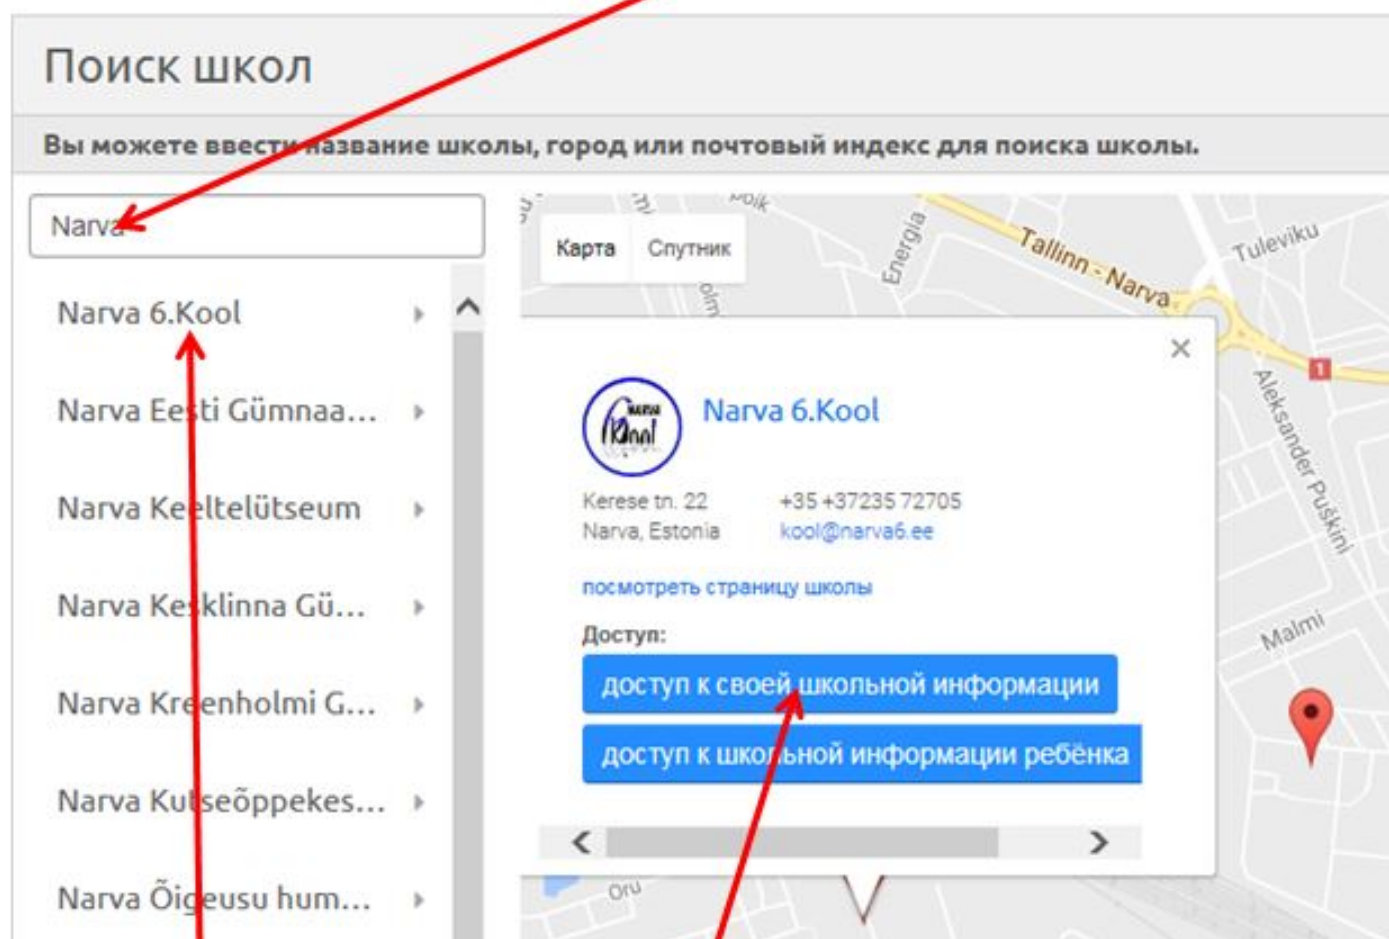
Поиск школ

Вы можете ввести название школы, город или почтовый индекс для поиска школы.

Narva

Narva 6.Kool

Narva Eesti Gümnaa...

Narva Keeltelütseum

Narva Kesklinna Gü...

Narva Kreenholmi G...

Narva Kutseõppekes...

Narva Õigeusu hum...

Карта Спутник

Energia

Tallinn - Narva

Tuleviku

1

Aleksander Puškini

Malmi

Oru

Narva 6.Kool

Kerese tn. 22
Narva, Estonia

+35 +37235 72705
kool@narva6.ee

посмотреть страницу школы

Доступ:

доступ к своей школьной информации

доступ к школьной информации ребёнка